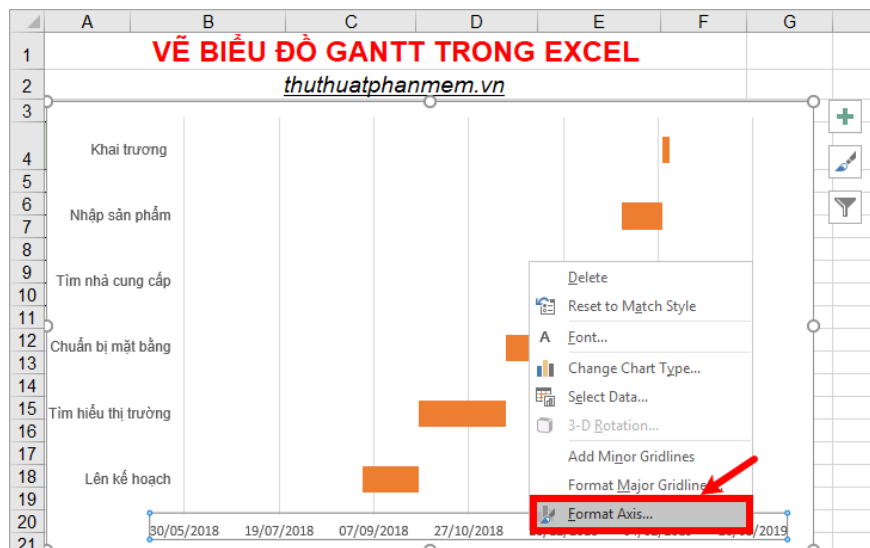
| | A | B | C | D | E | F | G |
|---|---|---|---|---|---|---|---|
| 1 | VẼ BIỂU ĐỒ GANTT TRONG EXCEL | | | | | | |
| 2 | thuthuatphanmem.vn | | | | | | |

Khai trương
Nhập sản phẩm
Tìm nhà cung cấp
Chuẩn bị mặt bằng
Tìm hiểu thị trường
Lên kế hoạch

30/05/2018 19/07/2018 07/09/2018 27/10/2018 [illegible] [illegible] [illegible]/2019

Delete
Reset to Match Style
Font...
Change Chart Type...
Select Data...
3-D Rotation...
Add Minor Gridlines
Format Major Gridlines...
Format Axis...

3 4 5 6 7 8 9 10 11 12 13 14 15 16 17 18 19 20 21